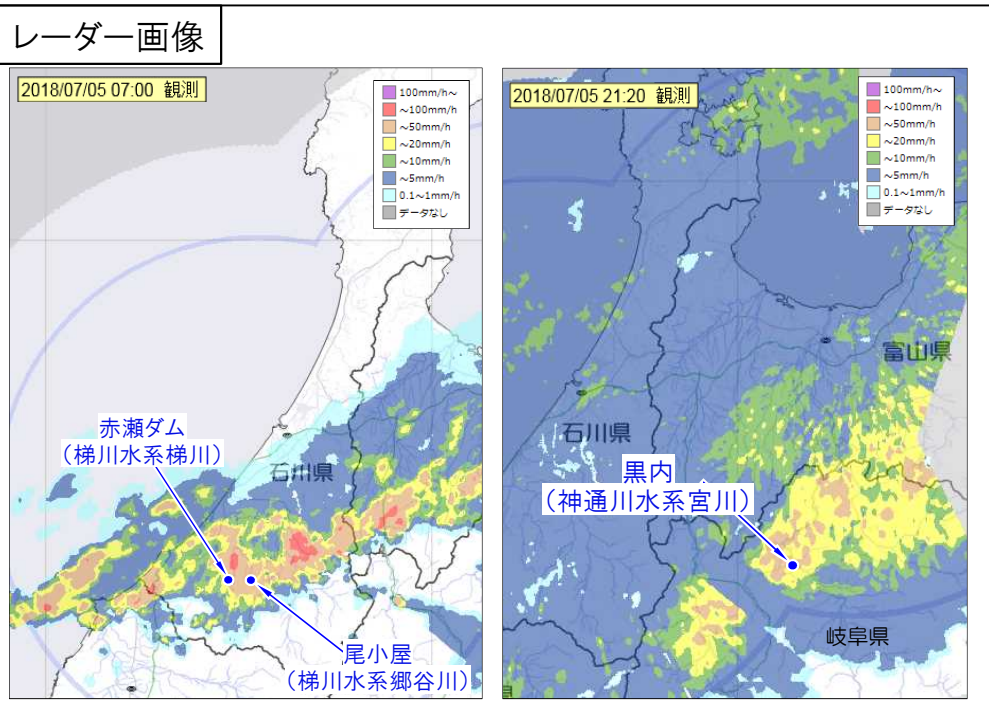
レーダー画像

2018/07/05 07:00 観測

100mm/h～
～100mm/h
～50mm/h
～20mm/h
～10mm/h
～5mm/h
0.1～1mm/h
データなし

赤瀬ダム
（梯川水系梯川）

石川県

尾小屋
（梯川水系郷谷川）

2018/07/05 21:20 観測

100mm/h～
～100mm/h
～50mm/h
～20mm/h
～10mm/h
～5mm/h
0.1～1mm/h
データなし

富山県

石川県

黒内
（神通川水系宮川）

岐阜県